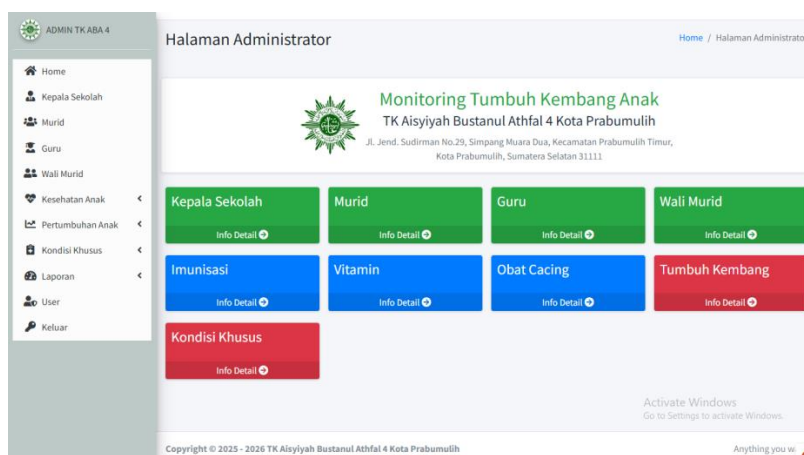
ADMIN TK ABA 4

Home
Kepala Sekolah
Murid
Guru
Wali Murid
Kesehatan Anak
Pertumbuhan Anak
Kondisi Khusus
Laporan
User
Keluar

Halaman Administrator

Home / Halaman Administrato

Monitoring Tumbuh Kembang Anak

TK Aisyiyah Bustanul Athfal 4 Kota Prabumulih

Jl. Jend. Sudirman No.29, Simpang Muara Dua, Kecamatan Prabumulih Timur, Kota Prabumulih, Sumatera Selatan 31111

Kepala Sekolah
Info Detail

Murid
Info Detail

Guru
Info Detail

Wali Murid
Info Detail

Imunisasi
Info Detail

Vitamin
Info Detail

Obat Cacing
Info Detail

Tumbuh Kembang
Info Detail

Kondisi Khusus
Info Detail

Activate Windows
Go to Settings to activate Windows.

Copyright © 2025 - 2026 TK Aisyiyah Bustanul Athfal 4 Kota Prabumulih

Anything you w